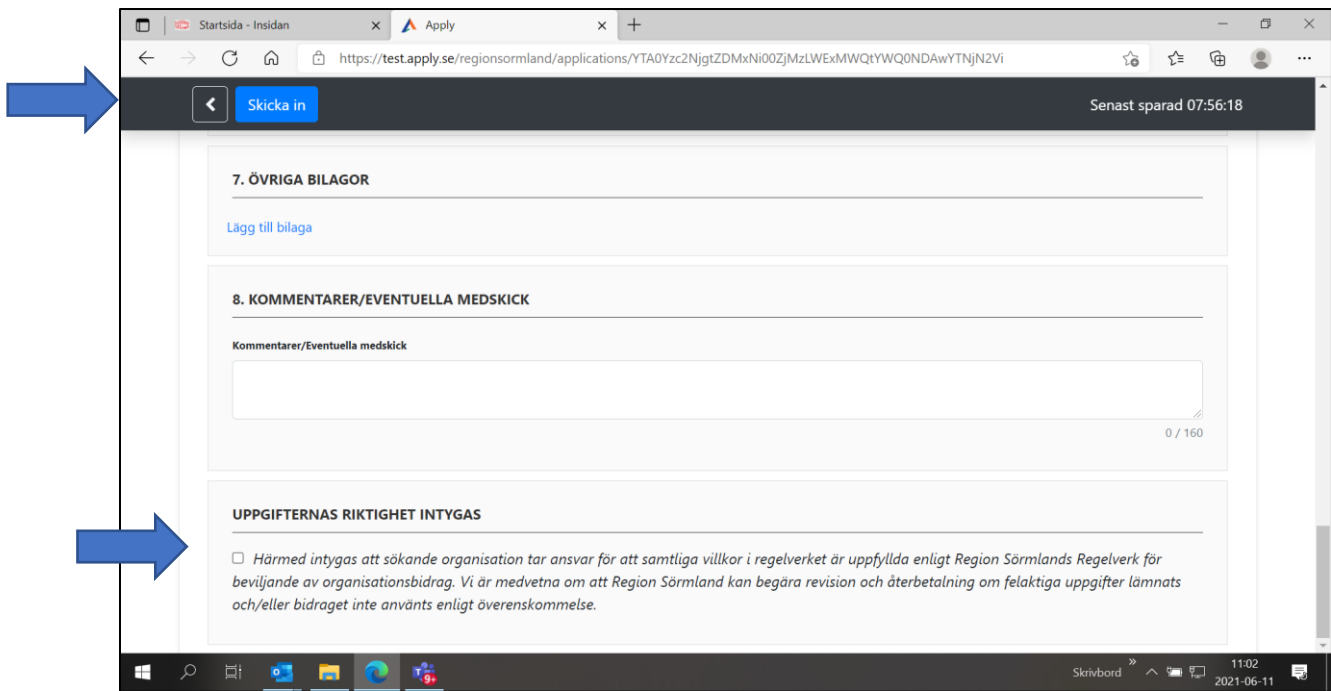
Startsida - Insidan
Apply
https://test.apply.se/regionsormland/applications/YTA0Yzc2NjgtZDMxNi00ZjMzLWExMWQtYWQ0NDAwYTNjN2Vi

Skicka in
Senast sparad 07:56:18

7. ÖVRIGA BILAGOR

Lägg till bilaga

8. KOMMENTARER/EVENTUELLA MEDSKICK

Kommentarer/Eventuella medskick

0 / 160

UPPGIFTERNAS RIKTIGHET INTYGAS

Härmed intygas att sökande organisation tar ansvar för att samtliga villkor i regelverket är uppfyllda enligt Region Sörmlands Regelverk för beviljande av organisationsbidrag. Vi är medvetna om att Region Sörmland kan begära revision och återbetalning om felaktiga uppgifter lämnats och/eller bidraget inte använts enligt överenskommelse.

Skrivbord
11:02
2021-06-11